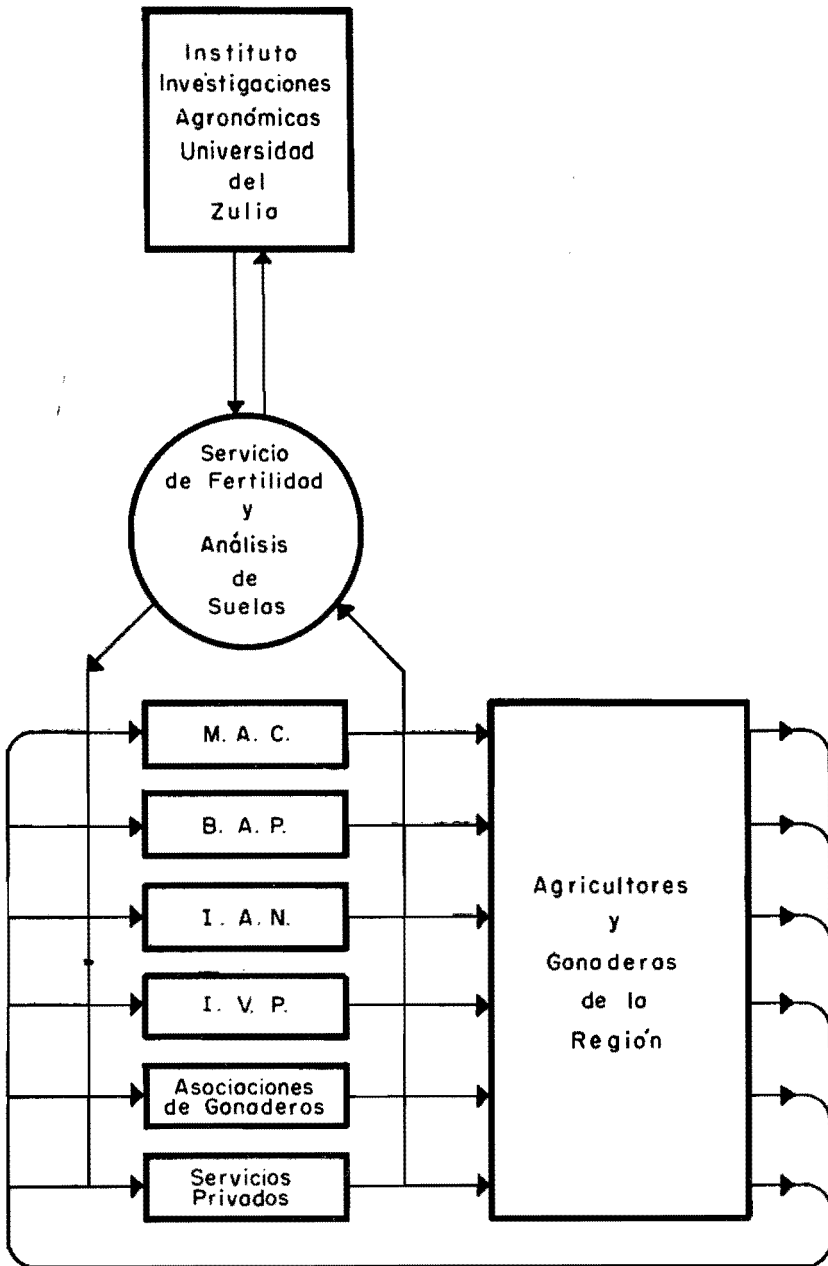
Instituto Investigaciones Agronómicas Universidad del Zulia

Servicio de Fertilidad y Análisis de Suelos

M. A. C.

B. A. P.

I. A. N.

I. V. P.

Asociaciones de Ganaderos

Servicios Privados

Agricultores y Ganaderas de la Región